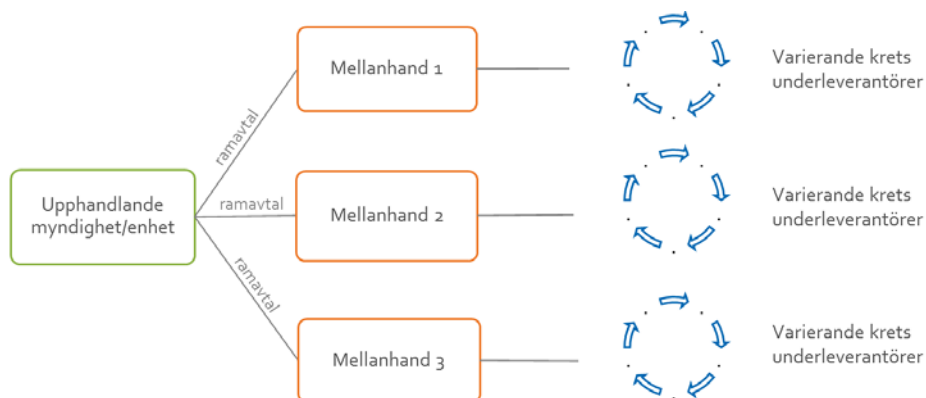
Upphandlande myndighet/enhet

ramavtal

ramavtal

ramavtal

Mellanhand 1

Mellanhand 2

Mellanhand 3

Varierande krets underleverantörer

Varierande krets underleverantörer

Varierande krets underleverantörer